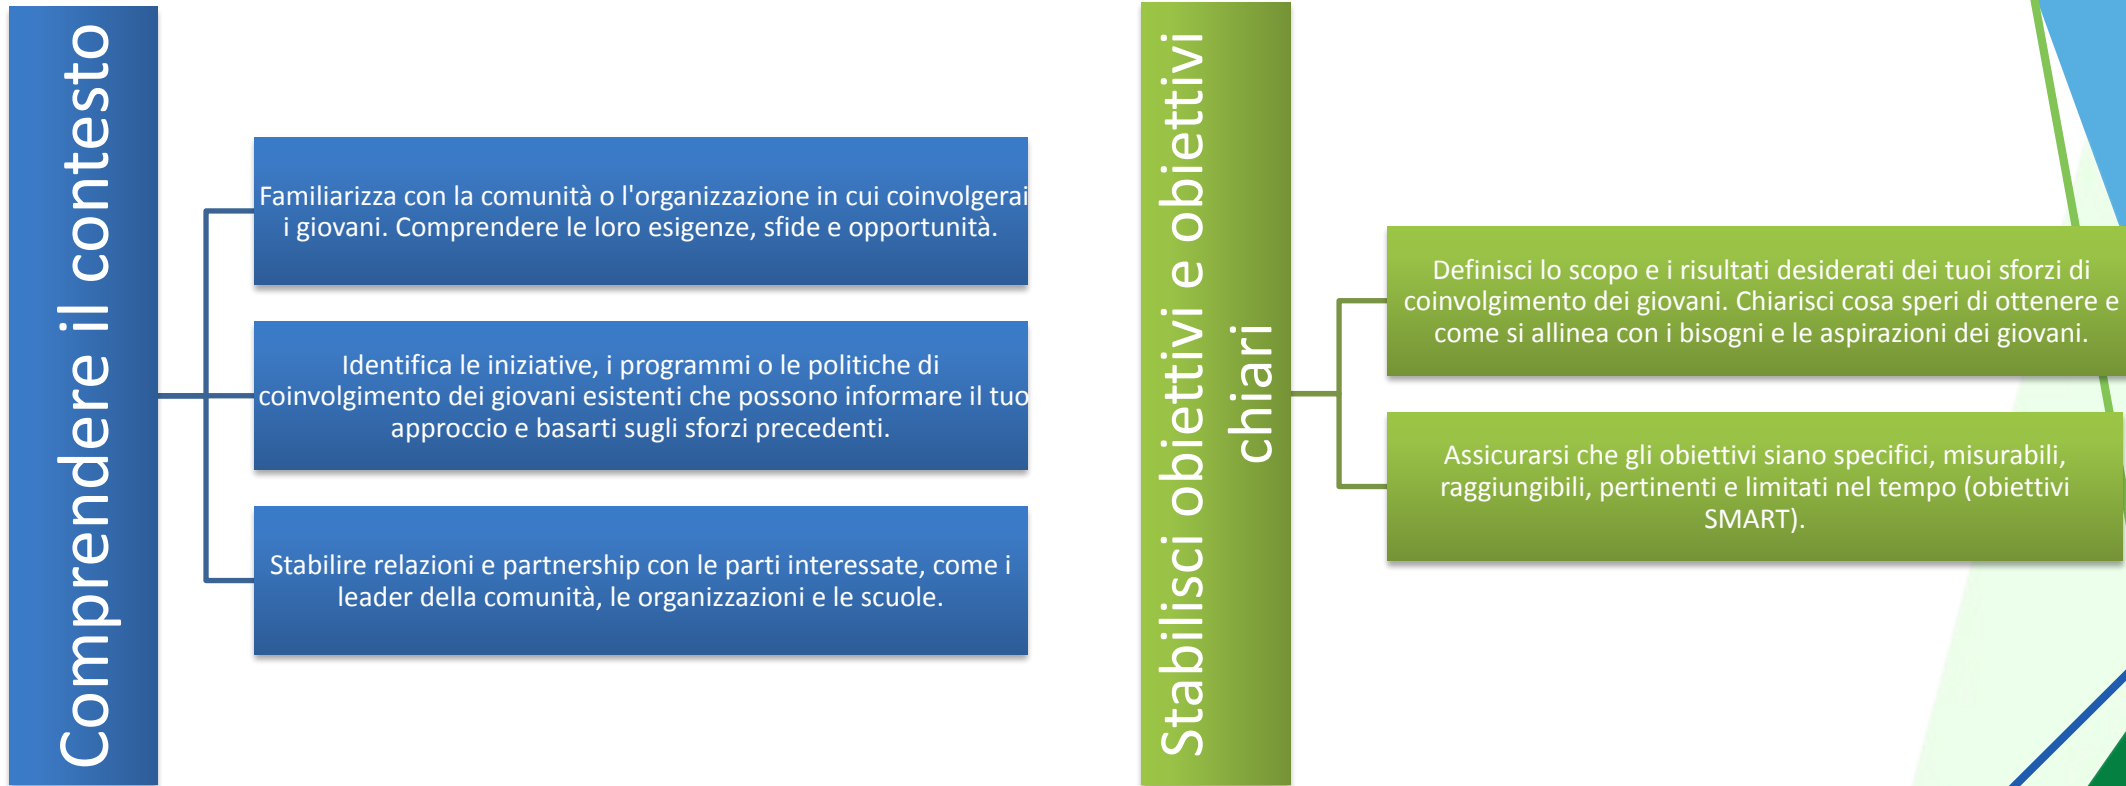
Comprendere il contesto

Familiarizza con la comunità o l'organizzazione in cui coinvolgerai i giovani. Comprendere le loro esigenze, sfide e opportunità.

Identifica le iniziative, i programmi o le politiche di coinvolgimento dei giovani esistenti che possono informare il tuo approccio e basarti sugli sforzi precedenti.

Stabilire relazioni e partnership con le parti interessate, come i leader della comunità, le organizzazioni e le scuole.

Stabilisci obiettivi e obiettivi chiari

Definisci lo scopo e i risultati desiderati dei tuoi sforzi di coinvolgimento dei giovani. Chiarisci cosa speri di ottenere e come si allinea con i bisogni e le aspirazioni dei giovani.

Assicurarsi che gli obiettivi siano specifici, misurabili, raggiungibili, pertinenti e limitati nel tempo (obiettivi SMART).